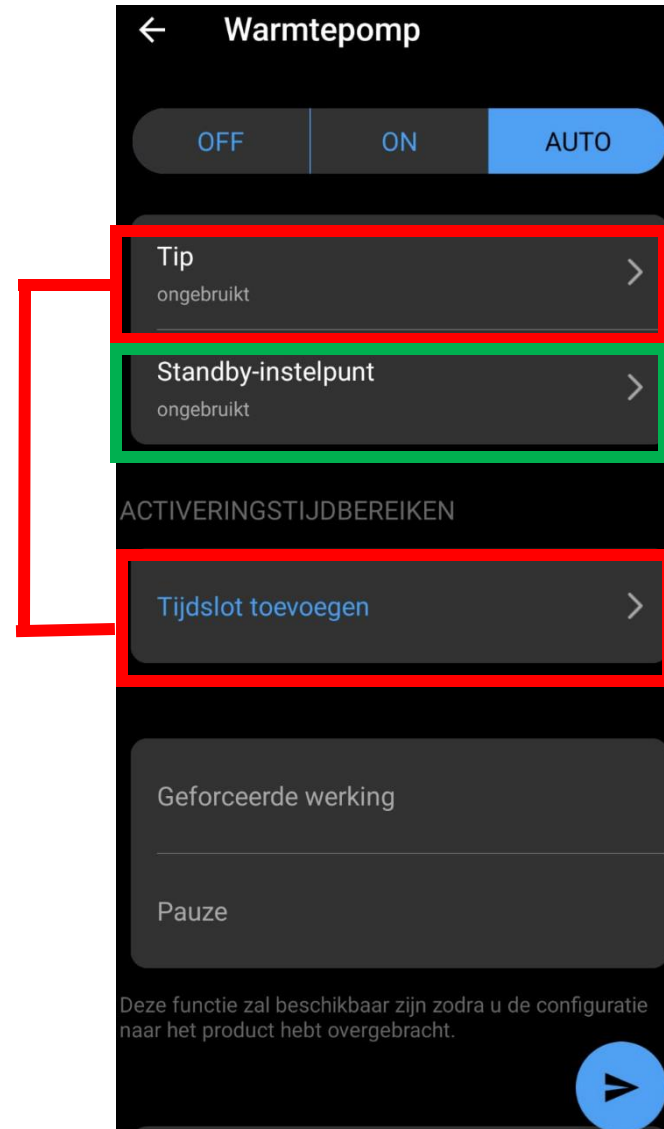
Warmtepomp

OFF
ON
AUTO

Tip
ongebruikt

Standby-instelpunt
ongebruikt

ACTIVERINGSTIJDBEREIKEN

Tijdslot toevoegen

Geforceerde werking

Pauze

Deze functie zal beschikbaar zijn zodra u de configuratie naar het product hebt overgebracht.